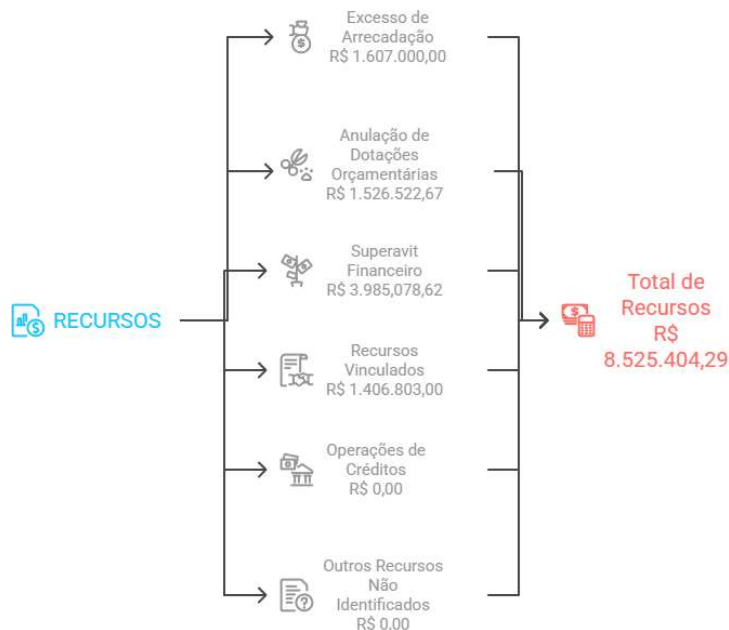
RECURSOS

Excesso de Arrecadação
R$ 1.607.000,00

Anulação de Dotações Orçamentárias
R$ 1.526.522,67

Superavit Financeiro
R$ 3.985.078,62

Recursos Vinculados
R$ 1.406.803,00

Operações de Créditos
R$ 0,00

Outros Recursos Não Identificados
R$ 0.00

Total de Recursos
R$
8.525.404,29